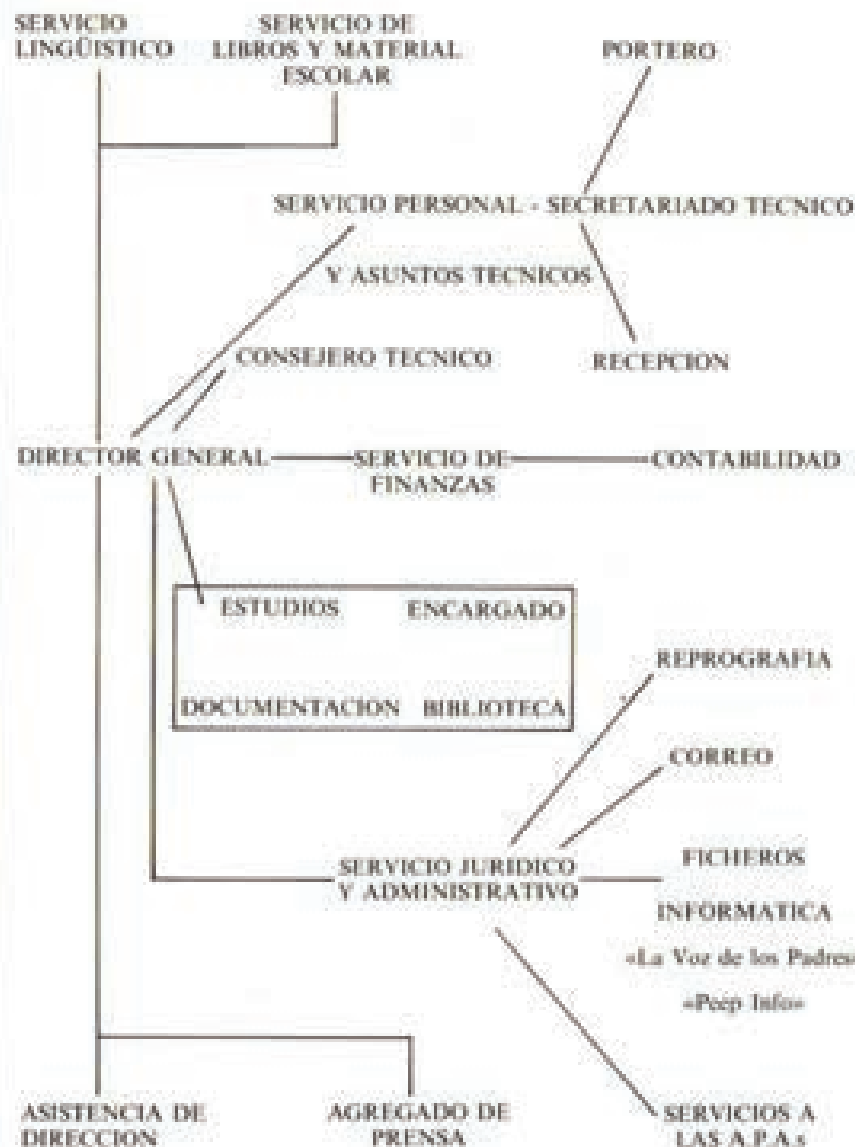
SERVICIO LINGÜISTICO

SERVICIO DE LIBROS Y MATERIAL ESCOLAR

PORTERO

SERVICIO PERSONAL - SECRETARIADO TECNICO

Y ASUNTOS TECNICOS

CONSEJERO TECNICO

RECEPCION

DIRECTOR GENERAL

SERVICIO DE FINANZAS

CONTABILIDAD

ESTUDIOS

ENCARGADO

DOCUMENTACION

BIBLIOTECA

REPROGRAFIA

CORREO

SERVICIO JURIDICO Y ADMINISTRATIVO

FICHEROS

INFORMATICA

«La Voz de los Padres

«Peep Info»

ASISTENCIA DE DIRECCION

AGREGADO DE PRENSA

SERVICIOS A LAS A.P.A.s